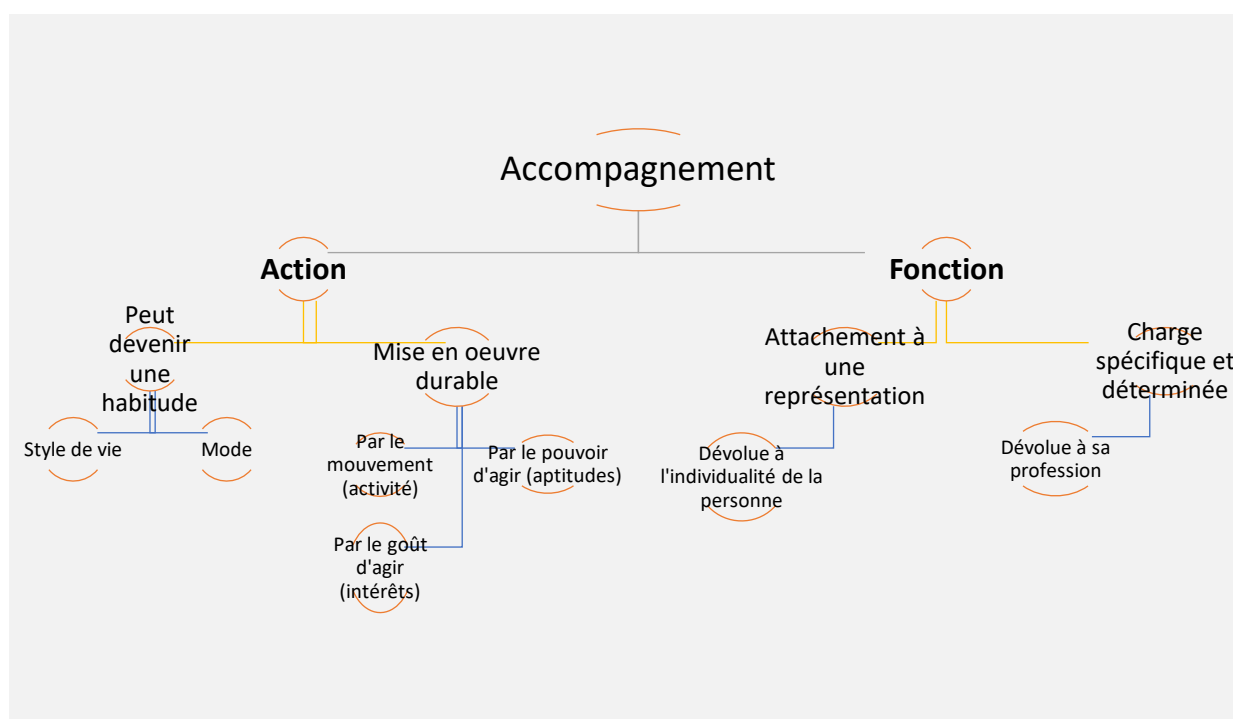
Accompagnement

Action

Fonction

Peut devenir une habitude

Mise en oeuvre durable

Attachement à une représentation

Charge spécifique et déterminée

Style de vie

Mode

Par le mouvement (activité)

Par le pouvoir d'agir (aptitudes)

Par le goût d'agir (intérêts)

Dévolue à l'individualité de la personne

Dévolue à sa profession